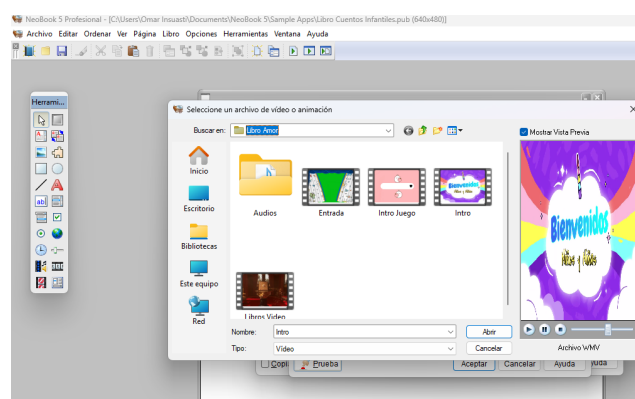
NeoBook 5 Profesional - [C:\Users\Omar Insuasti\Documents\NeoBook 5\Sample Apps\Libro Cuentos Infantiles.pub (640x480)]

Archivo Editar Ordenar Ver Página Libro Opciones Herramientas Ventana Ayuda

Herrami...

Seleccione un archivo de video o animación

Buscar en: Libro Amor

Inicio

Escritorio

Bibliotecas

Este equipo

Red

Audios

Entrada

Intro Juego

Intro

Libros Video

Mostrar Vista Previa

Bienvenidos Niños y Niñas

Archivo WMV

Nombre: Intro

Tipo: Video

Abrir

Cancelar

Copi

Prueba

Aceptar

Cancelar

Ayuda

yuda